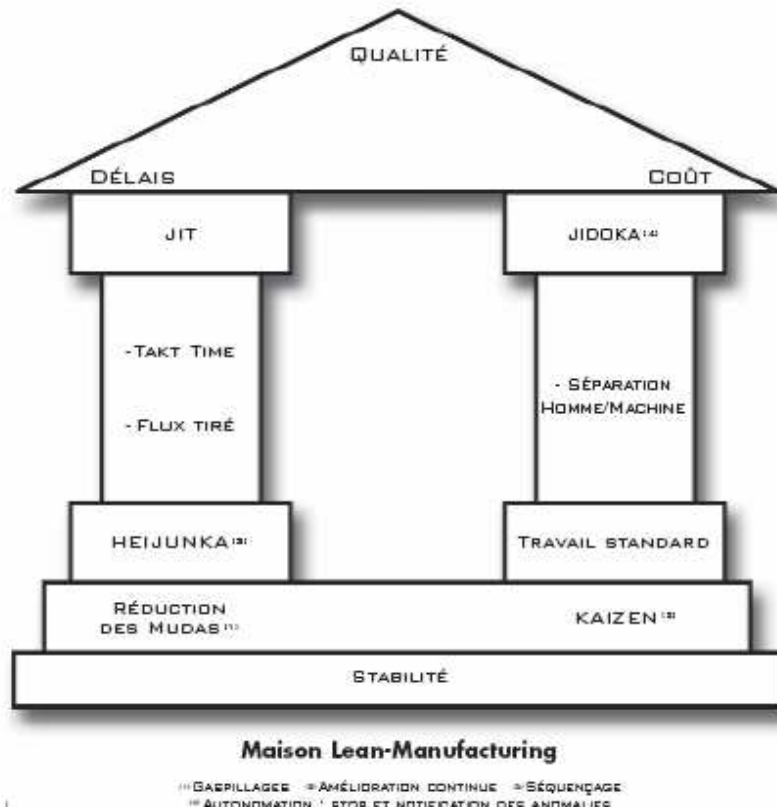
Qualité

Délais

Coût

JIT

JIDOKA$^{(4)}$

-Takt Time

- Flux tiré

- Séparation Homme/Machine

HEIJUNKA$^{(3)}$

Travail standard

Réduction des Mudas$^{(1)}$

KAIZEN$^{(2)}$

Stabilité

Maison Lean-Manufacturing

$^{(1)}$Gaspillages $^{(2)}$Amélioration continue $^{(3)}$Séquençage
$^{(4)}$Autonomation : stop et notification des anomalies